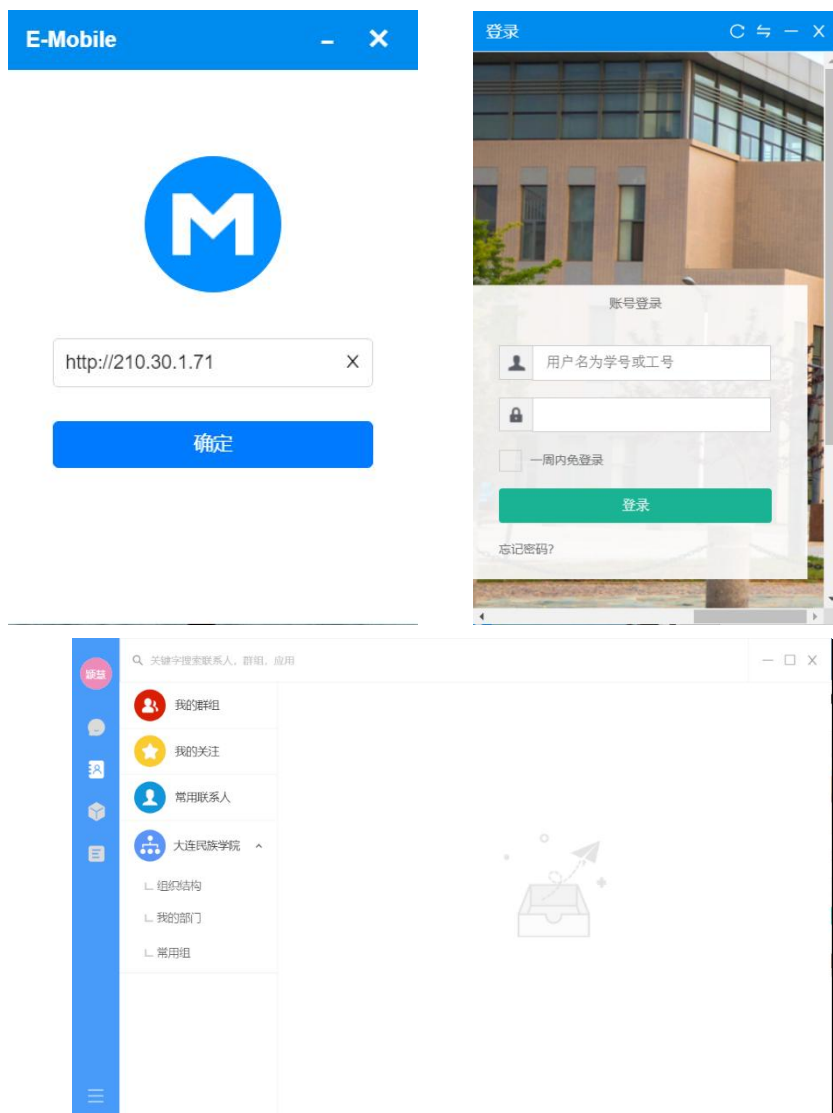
E-Mobile

http://210.30.1.71

确定

登录

账号登录

用户名为学号或工号

一周内免登录

登录

忘记密码?

旋慈

关键字搜索联系人、群组、应用

我的群组

我的关注

常用联系人

大连民族学院

组织结构

我的部门

常用组